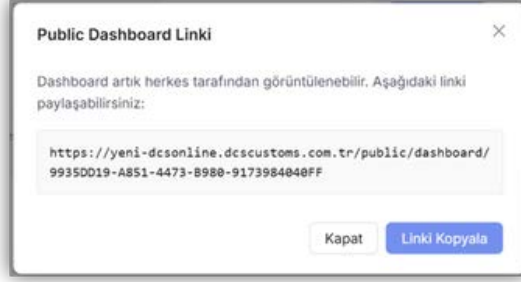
Public Dashboard Linki

×

Dashboard artık herkes tarafından görüntülenebilir. Aşağıdaki linki paylaşabilirsiniz:

https://yeni-dcsonline.dcscustoms.com.tr/public/dashboard/9935DD19-A851-4473-B980-9173984040FF

Kapat

Linki Kopyala